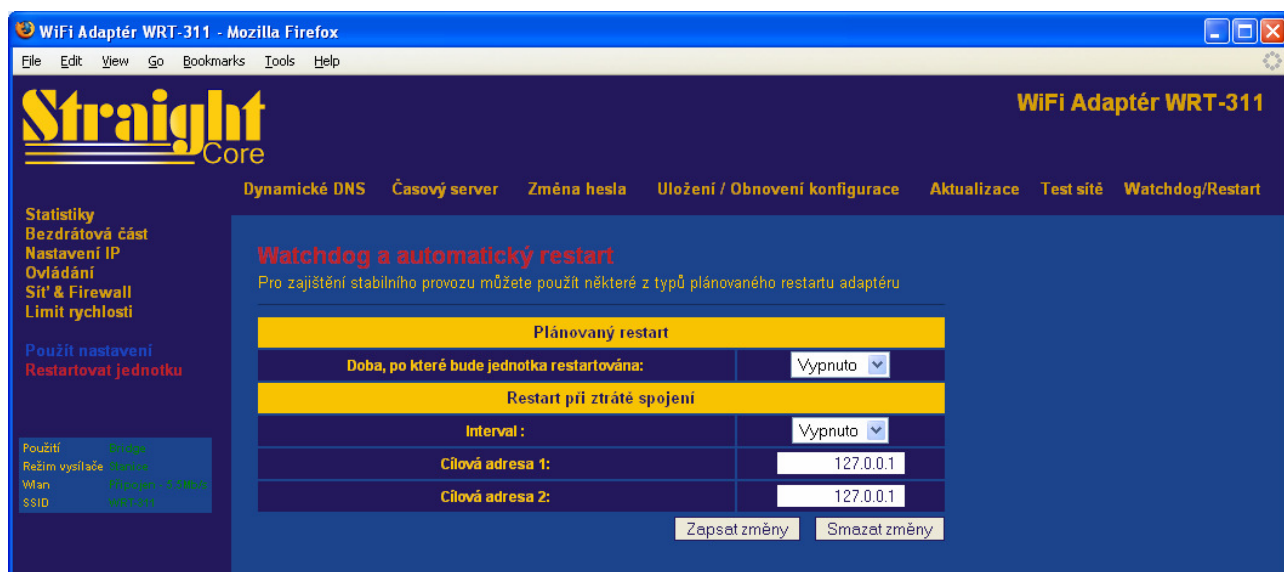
WiFi Adaptér WRT-311 - Mozilla Firefox

File Edit View Go Bookmarks Tools Help

Straight Core

WiFi Adaptér WRT-311

Dynamické DNS Časový server Změna hesla Uložení / Obnovení konfigurace Aktualizace Test sítě Watchdog/Restart

Statistiky
Bezdrátová část
Nastavení IP
Ovládání
Síť & Firewall
Limit rychlosti

Použít nastavení
Restartovat jednotku

| | |
|---|---|
| Použití | Bridge |
| Režim vysílače | Stanice |
| Wlan | Připojen - 5.5Mbit |
| SSID | WRT-311 |

Watchdog a automatický restart
Pro zajištění stabilního provozu můžete použít některé z typů plánovaného restartu adaptéru

| Plánovaný restart | |
|---|---|
| Doba, po které bude jednotka restartována: | Vypnuto |
| Restart při ztrátě spojení | |
| Interval : | Vypnuto |
| Cílová adresa 1: | 127.0.0.1 |
| Cílová adresa 2: | 127.0.0.1 |

Zapsat změny Smazat změny